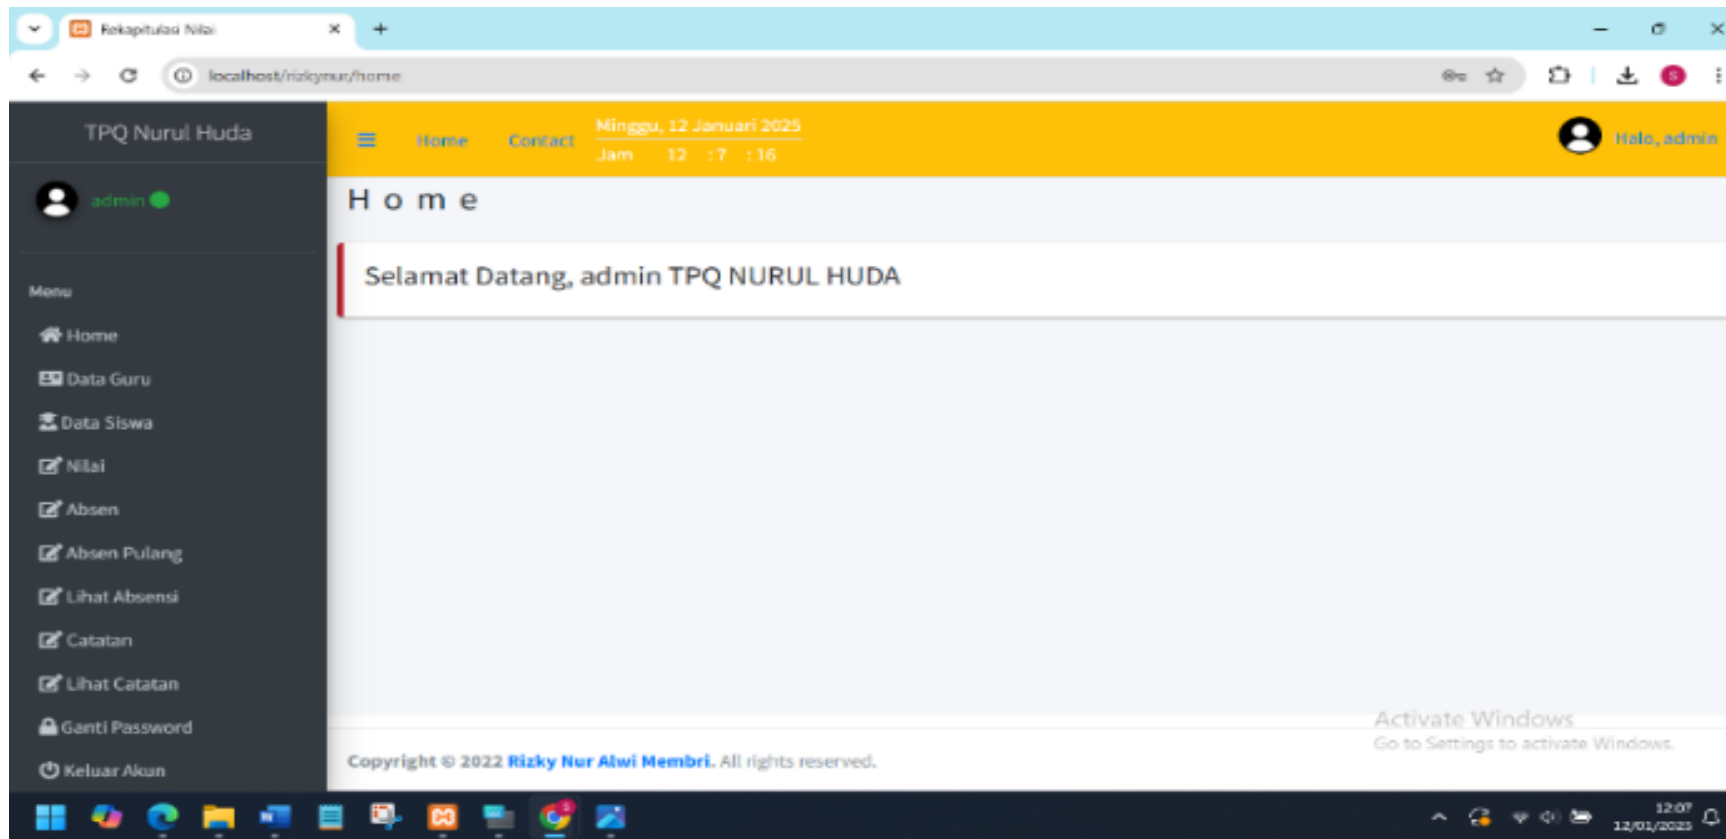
Rekapitulasi Nilai

localhost/rizkynur/home

TPQ Nurul Huda

admin

Menu

Home

Data Guru

Data Siswa

Nilai

Absen

Absen Pulang

Lihat Absensi

Catatan

Lihat Catatan

Ganti Password

Keluar Akun

Home Contact Minggu, 12 Januari 2025
Jam 12 : 7 : 16

Halo, admin

H o m e

Selamat Datang, admin TPQ NURUL HUDA

Copyright © 2022 Rizky Nur Alwi Membri. All rights reserved.

Activate Windows
Go to Settings to activate Windows.

12:07
12/01/2025